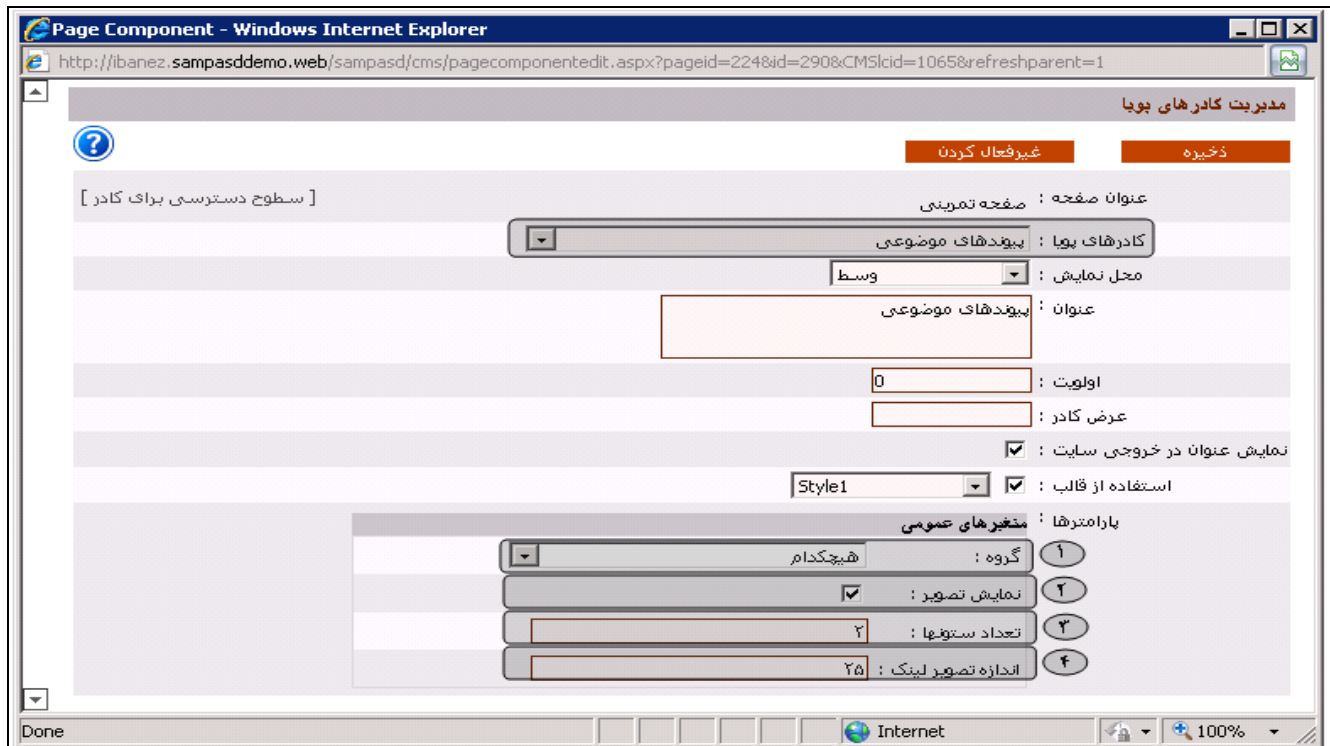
Page Component - Windows Internet Explorer

http://ibanez.sampasddemo.web/sampasd/cms/pagecomponentedit.aspx?pageid=224&id=290&CMSlcid=1065&refreshparent=1

مدیریت کادرهای پویا

ذخیره
غیرفعال کردن

عنوان صفحه : صفحه تمرینی
[ سطوح دسترسی برای کادر ]

کادرهای پویا : پیوندهای موضوعی

محل نمایش : وسط

عنوان : پیوندهای موضوعی

اولویت : 0

عرض کادر :

نمایش عنوان در خروجی سایت :

استفاده از قالب : Style1

پارامترها :
متغیرهای عمومی

۱ گروه : هیچکدام

۲ نمایش تصویر :

۳ تعداد ستونها : ۲

۴ اندازه تصویر لینک : ۲۵

Done
Internet
100%